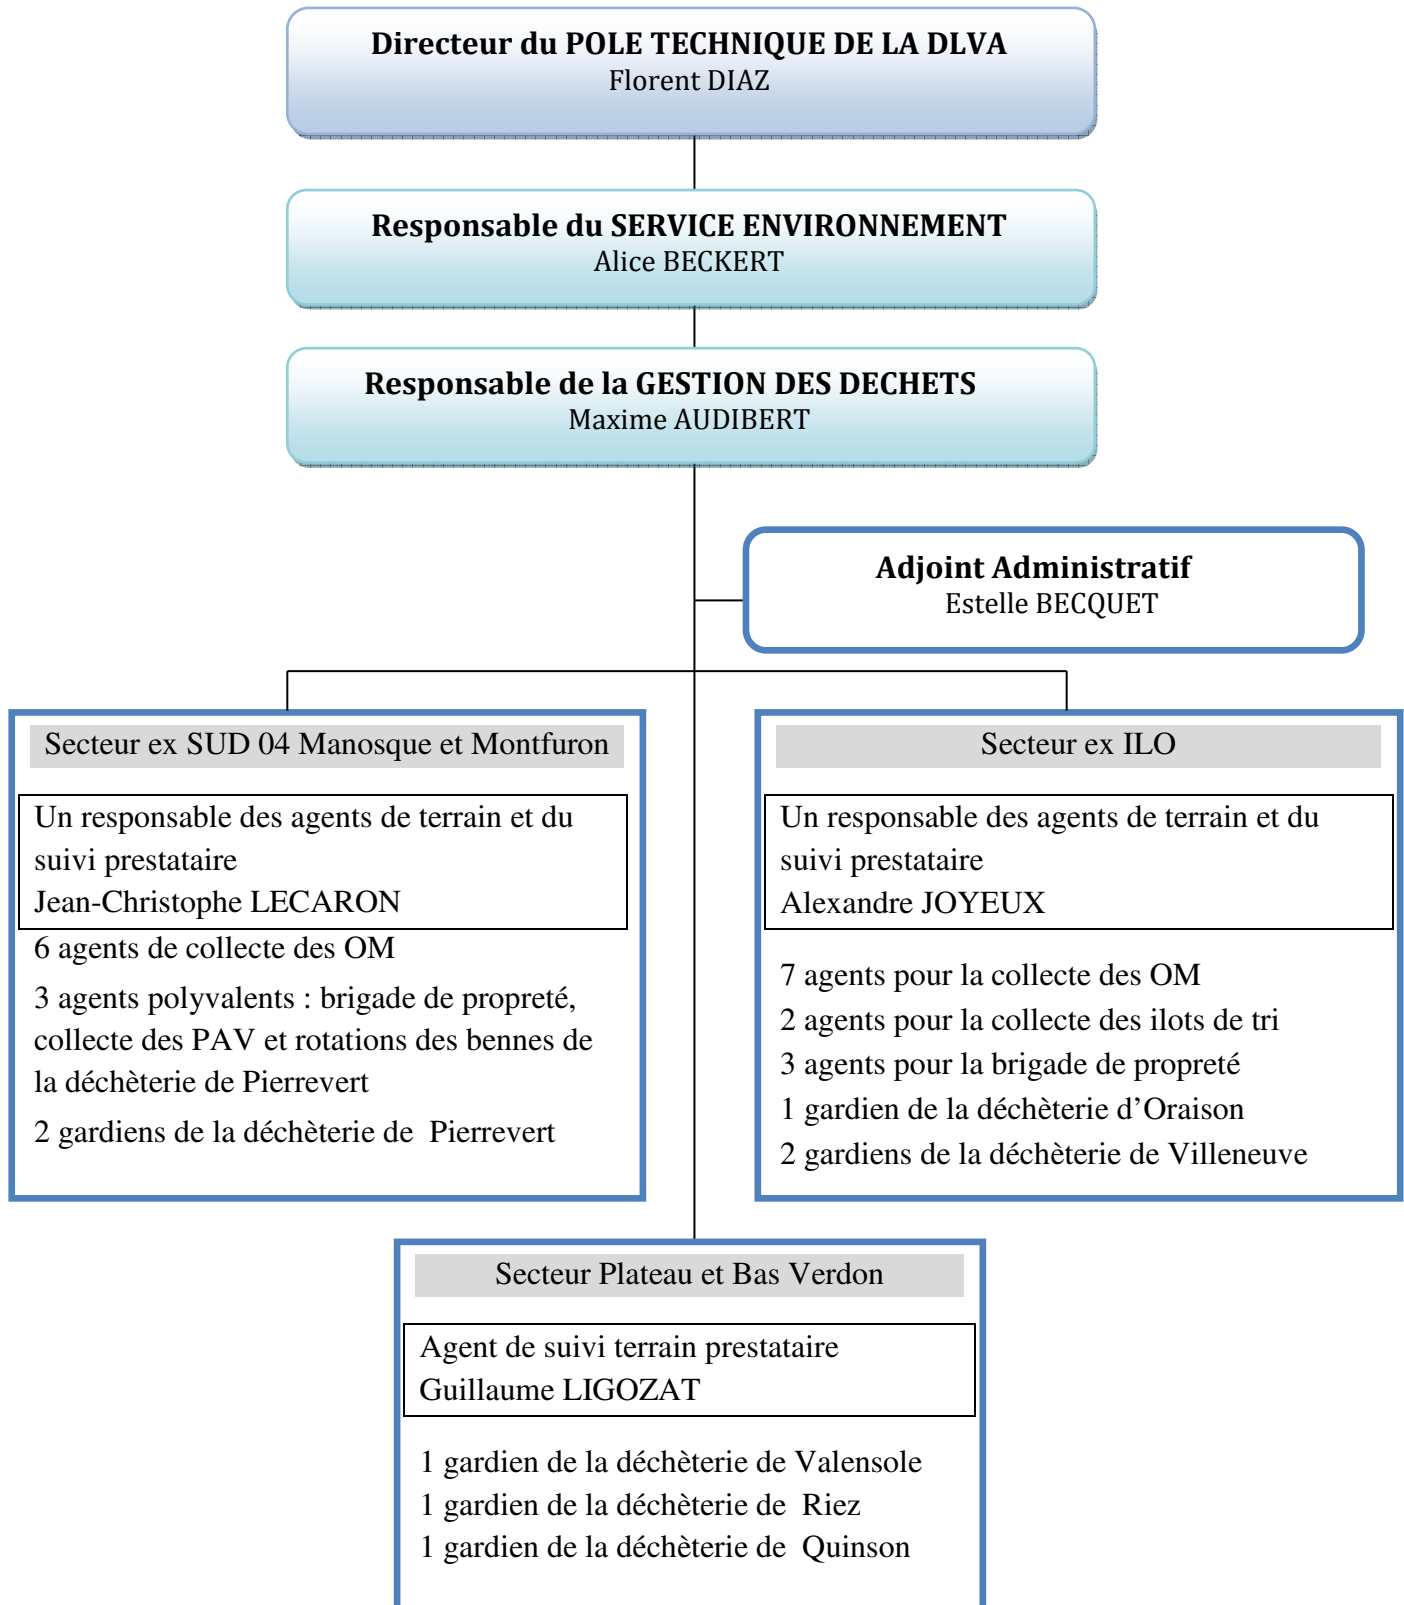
Directeur du POLE TECHNIQUE DE LA DLVA
Florent DIAZ

Responsable du SERVICE ENVIRONNEMENT
Alice BECKERT

Responsable de la GESTION DES DECHETS
Maxime AUDIBERT

Adjoint Administratif
Estelle BECQUET

Secteur ex SUD 04 Manosque et Montfuron

Un responsable des agents de terrain et du suivi prestataire
Jean-Christophe LECARON

6 agents de collecte des OM

3 agents polyvalents : brigade de propreté, collecte des PAV et rotations des bennes de la déchèterie de Pierrevert

2 gardiens de la déchèterie de Pierrevert

Secteur ex ILO

Un responsable des agents de terrain et du suivi prestataire
Alexandre JOYEUX

7 agents pour la collecte des OM
2 agents pour la collecte des ilots de tri
3 agents pour la brigade de propreté
1 gardien de la déchèterie d'Oraison
2 gardiens de la déchèterie de Villeneuve

Secteur Plateau et Bas Verdon

Agent de suivi terrain prestataire
Guillaume LIGOZAT

1 gardien de la déchèterie de Valensole
1 gardien de la déchèterie de Riez
1 gardien de la déchèterie de Quinson